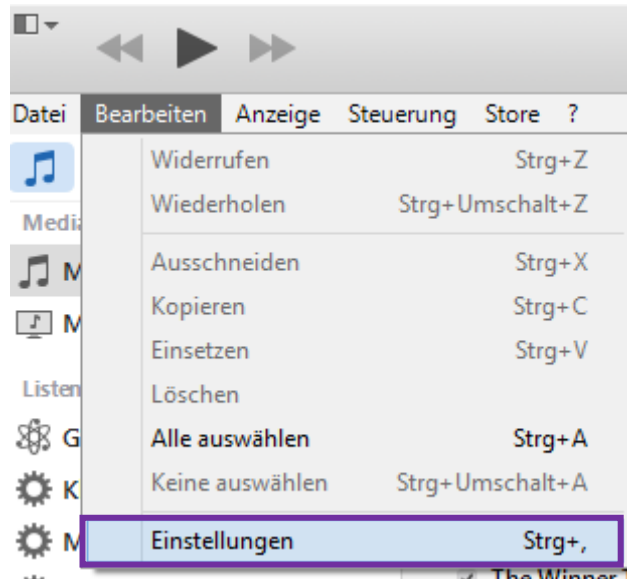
Datei Bearbeiten Anzeige Steuerung Store ?

Widerrufen Strg+Z
Wiederholen Strg+Umschalt+Z
Ausschneiden Strg+X
Kopieren Strg+C
Einsetzen Strg+V
Löschen
Alle auswählen Strg+A
Keine auswählen Strg+Umschalt+A
Einstellungen Strg+,

Media
M
M
Listen
G
K
M
The Winner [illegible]